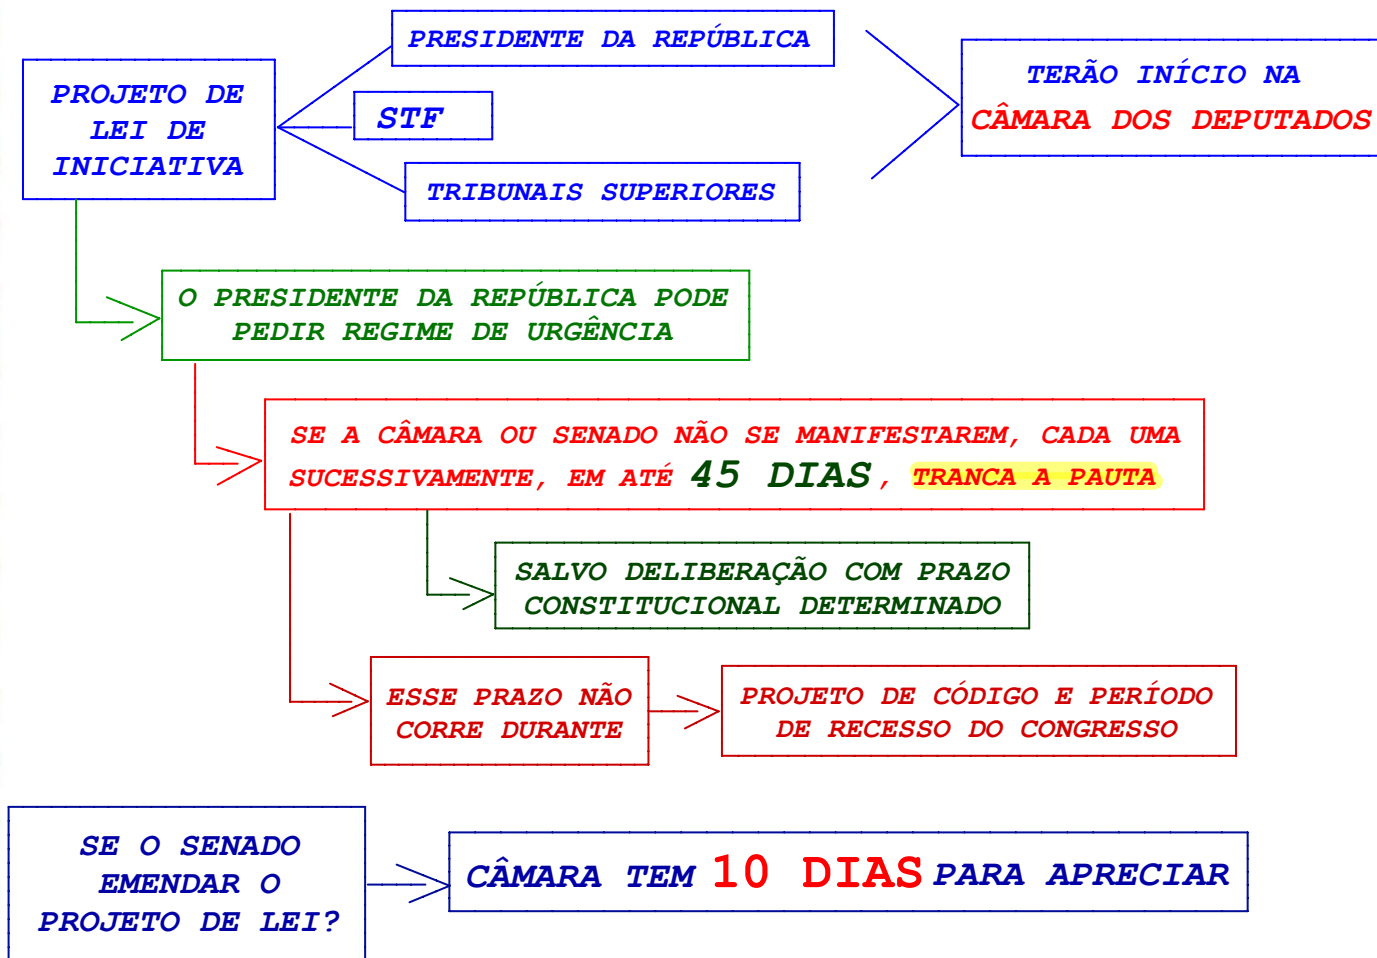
PROJETO DE LEI DE INICIATIVA

PRESIDENTE DA REPÚBLICA

STF

TRIBUNAIS SUPERIORES

TERÃO INÍCIO NA CÂMARA DOS DEPUTADOS

O PRESIDENTE DA REPÚBLICA PODE PEDIR REGIME DE URGÊNCIA

SE A CÂMARA OU SENADO NÃO SE MANIFESTAREM, CADA UMA SUCESSIVAMENTE, EM ATÉ 45 DIAS, TRANCA A PAUTA

SALVO DELIBERAÇÃO COM PRAZO CONSTITUCIONAL DETERMINADO

ESSE PRAZO NÃO CORRE DURANTE

PROJETO DE CÓDIGO E PERÍODO DE RECESSO DO CONGRESSO

SE O SENADO EMENDAR O PROJETO DE LEI?

CÂMARA TEM 10 DIAS PARA APRECIAR